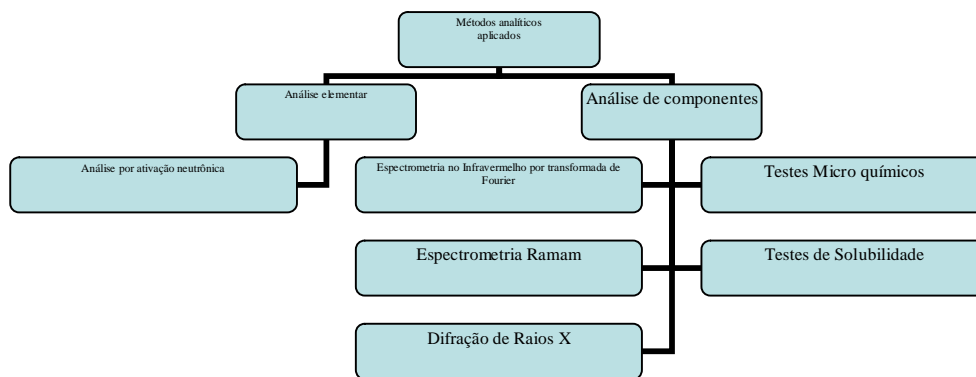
Métodos analíticos aplicados

Análise elementar

Análise de componentes

Análise por ativação neutrônica

Espectrometria no Infravermelho por transformada de Fourier

Testes Micro químicos

Espectrometria Ramam

Testes de Solubilidade

Difração de Raios X